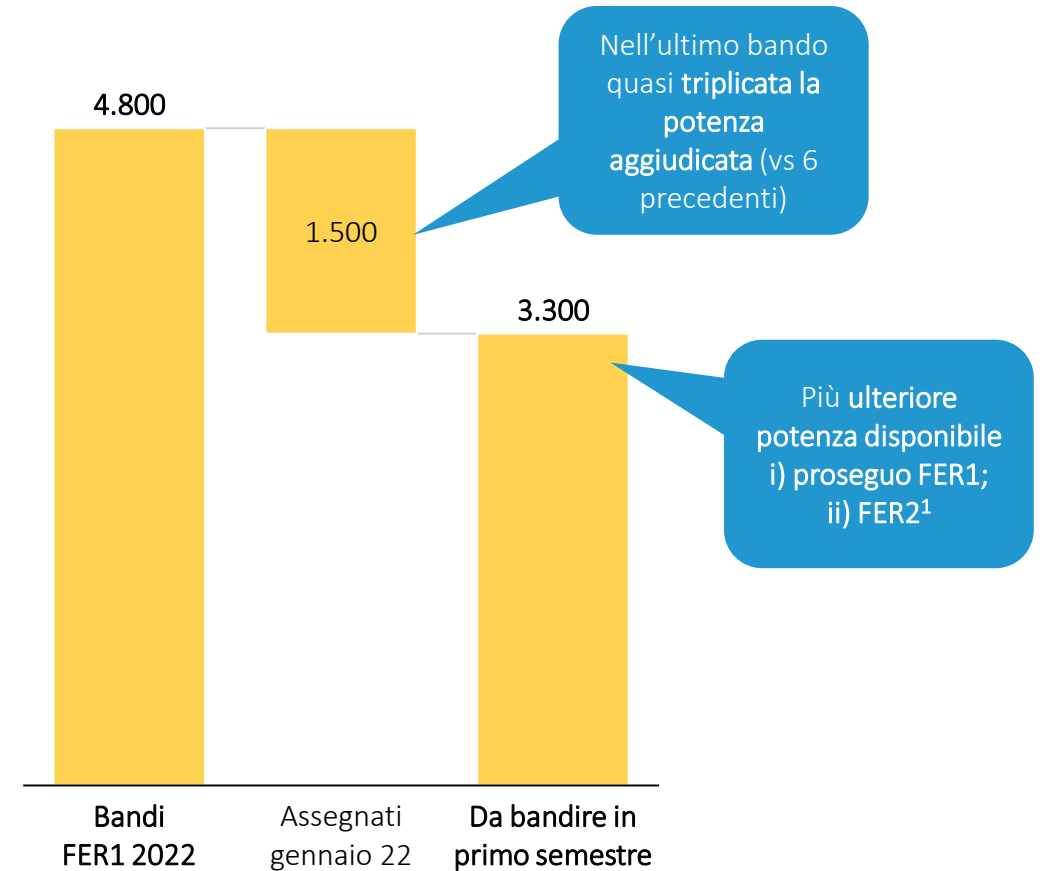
4.800

Nell'ultimo bando quasi triplicata la potenza aggiudicata (vs 6 precedenti)

1.500

3.300

Più ulteriore potenza disponibile i) proseguo FER1; ii) FER2$^1$

Bandi FER1 2022

Assegnati gennaio 22

Da bandire in primo semestre